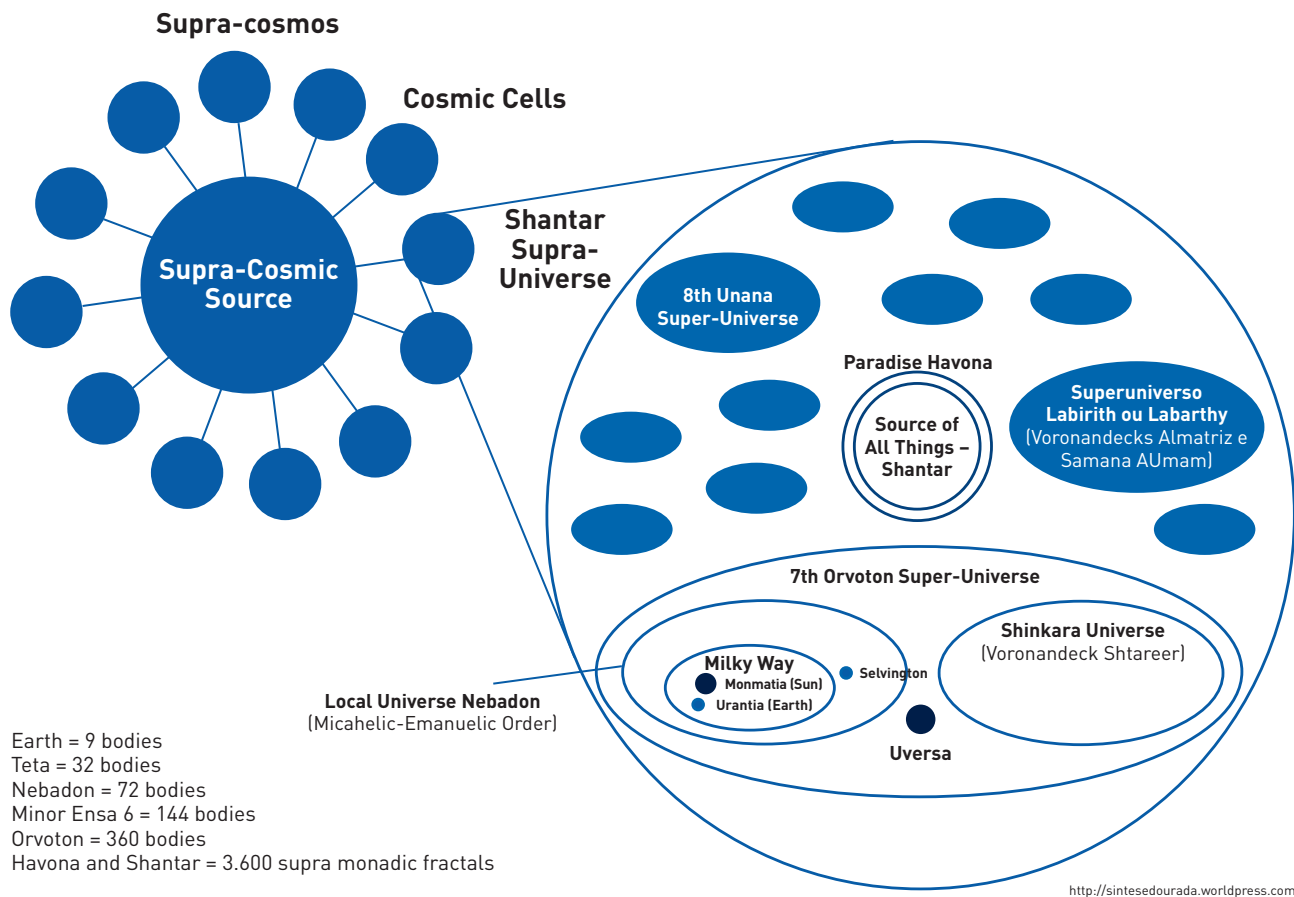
Supra-cosmos

Cosmic Cells

Supra-Cosmic Source

Shantar Supra-Universe

8th Unana Super-Universe

Paradise Havona

Source of All Things – Shantar

Superuniverso Labirith ou Labarthy (Voronandecks Almatriz e Samana AUmam)

7th Orvoton Super-Universe

Milky Way

Monmatia (Sun)

Urantia (Earth)

Selvington

Shinkara Universe (Voronandeck Shtareer)

Uversa

Local Universe Nebadon (Micahelic-Emanuelic Order)

Earth = 9 bodies
Teta = 32 bodies
Nebadon = 72 bodies
Minor Ensa 6 = 144 bodies
Orvoton = 360 bodies
Havona and Shantar = 3.600 supra monadic fractals

http://sintesedourada.wordpress.com